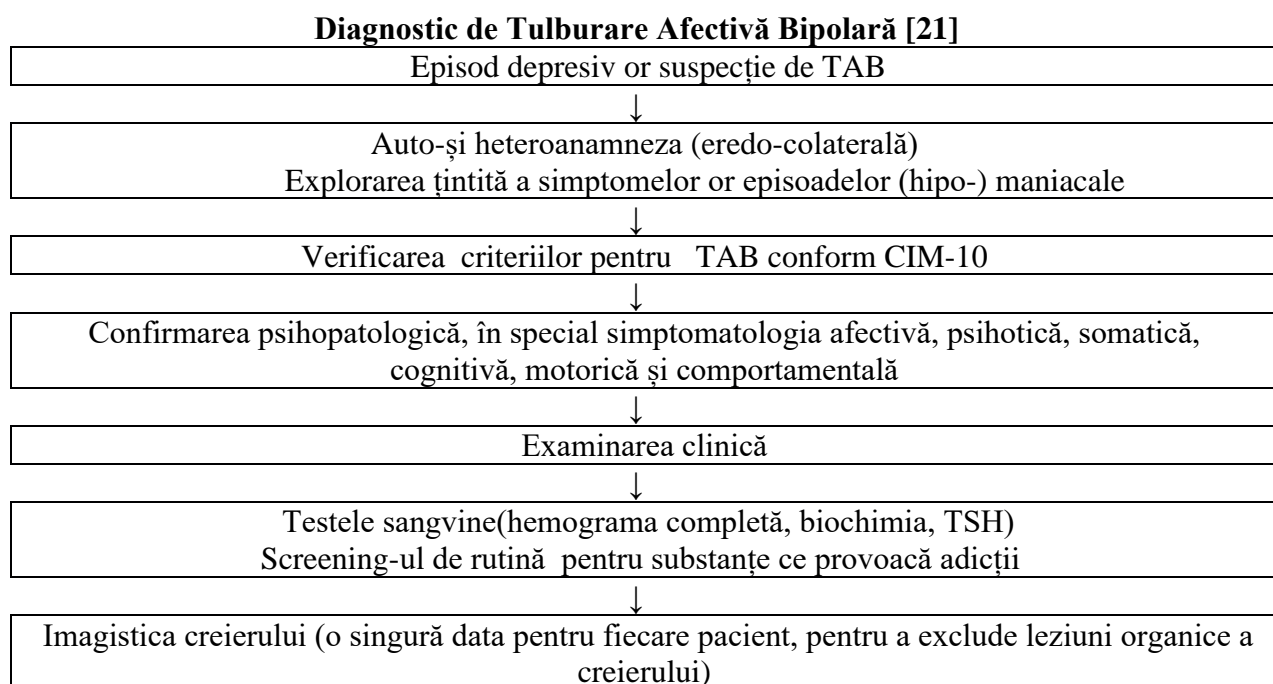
**Diagnostic de Tulburare Afectivă Bipolară [21]**

Episod depresiv or suspecție de TAB

↓

Auto-și heteroanamneza (eredo-colaterală)
Explorarea țintită a simptomelor or episoadelor (hipo-) maniacale

↓

Verificarea criteriilor pentru TAB conform CIM-10

↓

Confirmarea psihopatologică, în special simptomatologia afectivă, psihotică, somatică, cognitivă, motorică și comportamentală

↓

Examinarea clinică

↓

Testele sangvine(hemograma completă, biochimia, TSH)
Screening-ul de rutină pentru substanțe ce provoacă adicții

↓

Imagistica creierului (o singură data pentru fiecare pacient, pentru a exclude leziuni organice a creierului)